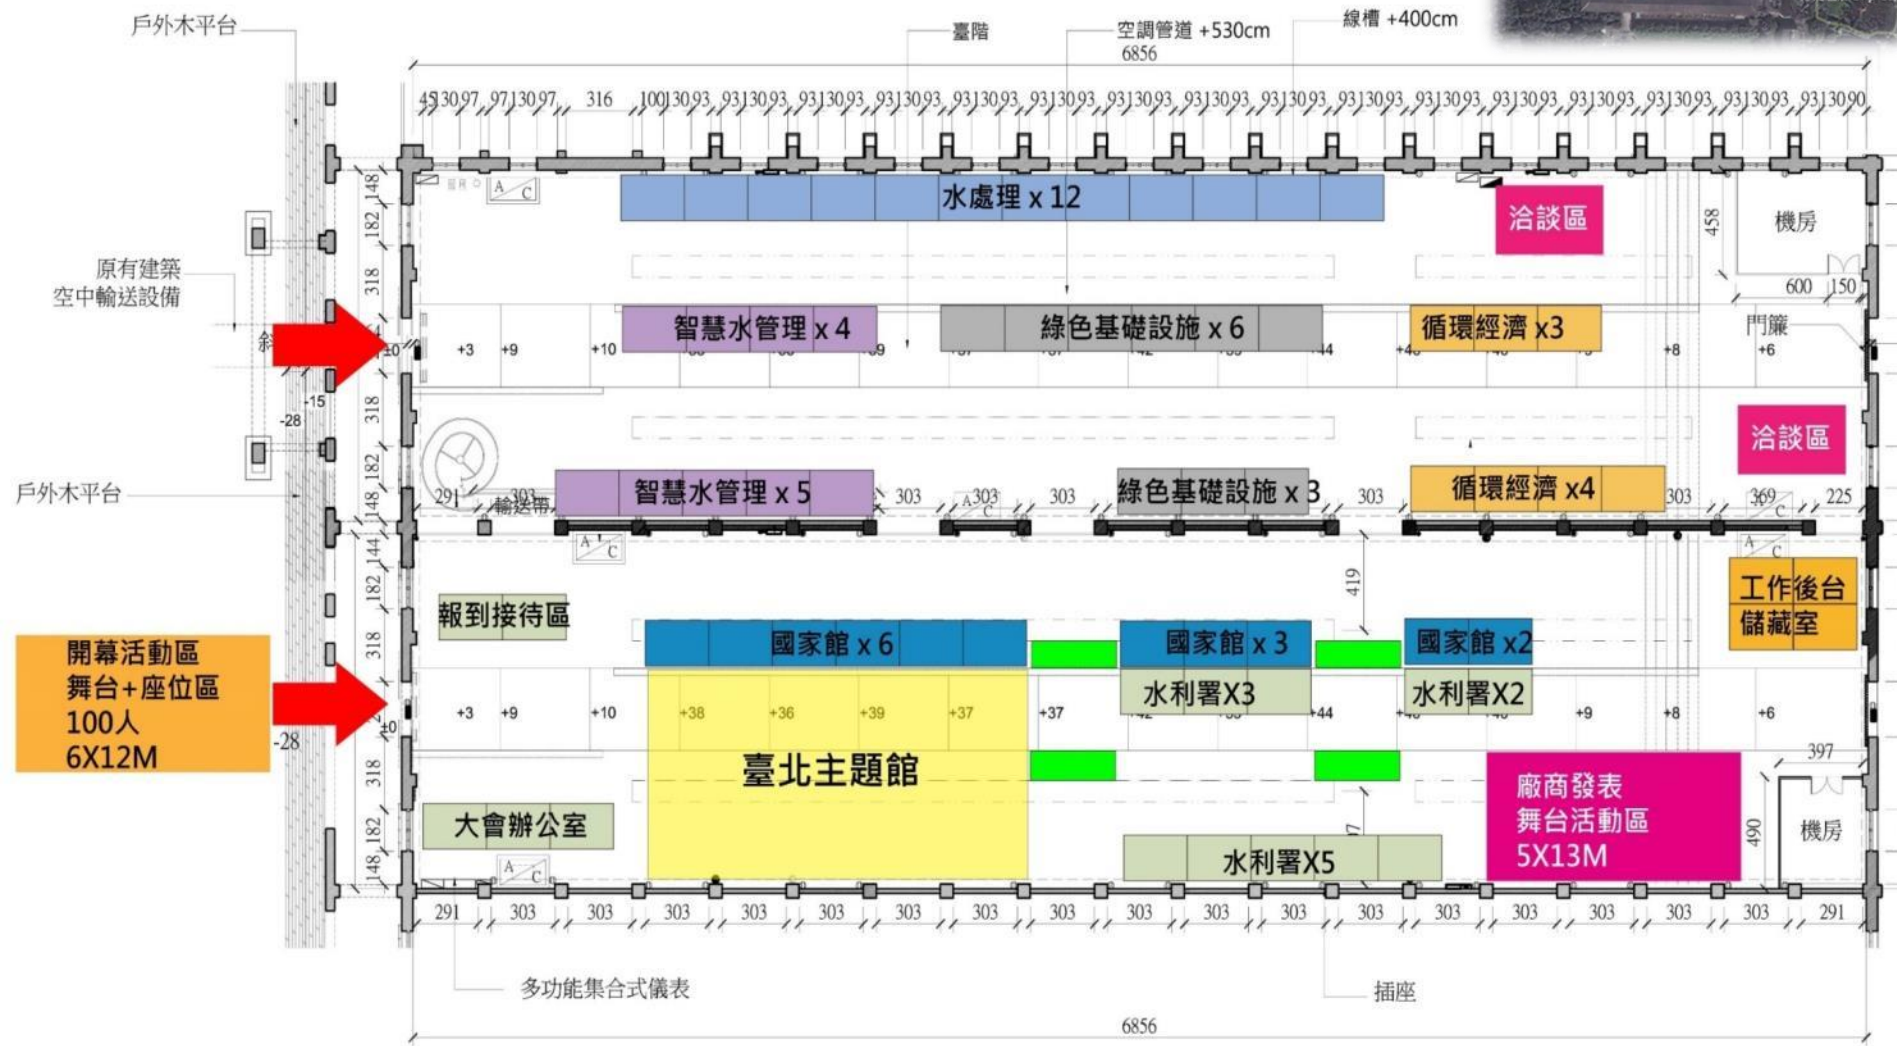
戶外木平台

臺階

空調管道 +530cm

線槽 +400cm

6856

45 30 97 97 30 97 316 100 30 93 93 30 93 93 30 93 93 30 93 93 30 93 93 30 93 93 30 93 93 30 93 93 30 93 93 30 93 93 30 93 93 30 93 93 30 93 93 30 93 93 30 93 93 30 93 93 30 93 93 30 90

水處理 x 12

洽談區

機房

458

600 150

原有建築
空中輸送設備

智慧水管理 x 4

綠色基礎設施 x 6

循環經濟 x3

門簾

+3 +9 +10 +8 +6

-15

-28

洽談區

戶外木平台

智慧水管理 x 5

綠色基礎設施 x 3

循環經濟 x4

291 303 輸送帶 303 303 303 303 303 369 225

148 182 318 318 182 148 144 182 318 318 182 148

419

報到接待區

工作後台
儲藏室

開幕活動區
舞台+座位區
100人
6X12M

國家館 x 6

國家館 x 3

國家館 x2

水利署X3

水利署X2

-28

+3 +9 +10 +38 +36 +39 +37 +37 +44 +9 +8 +6

397

臺北主題館

廠商發表
舞台活動區
5X13M

大會辦公室

機房

490

水利署X5

291 303 303 303 303 303 303 303 303 303 303 303 303 303 303 303 303 303 291

多功能集合式儀表

插座

6856